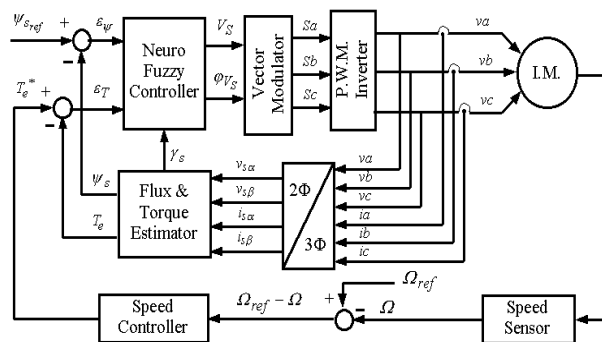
$\psi_{s_{ref}}$ + $\varepsilon_\psi$
-
$T_e^*$ + $\varepsilon_T$
-
Neuro Fuzzy Controller
$V_S$
$\varphi_{V_S}$
Vector Modulator
Sa
Sb
Sc
P.W.M. Inverter
va
vb
vc
I.M.
$\gamma_s$
$\psi_s$
$T_e$
Flux & Torque Estimator
$v_{s\alpha}$
$v_{s\beta}$
$i_{s\alpha}$
$i_{s\beta}$
2Φ
3Φ
va
vb
vc
ia
ib
ic
$\Omega_{ref}$
+
$\Omega$
-
Speed Controller
$\Omega_{ref} - \Omega$
Speed Sensor